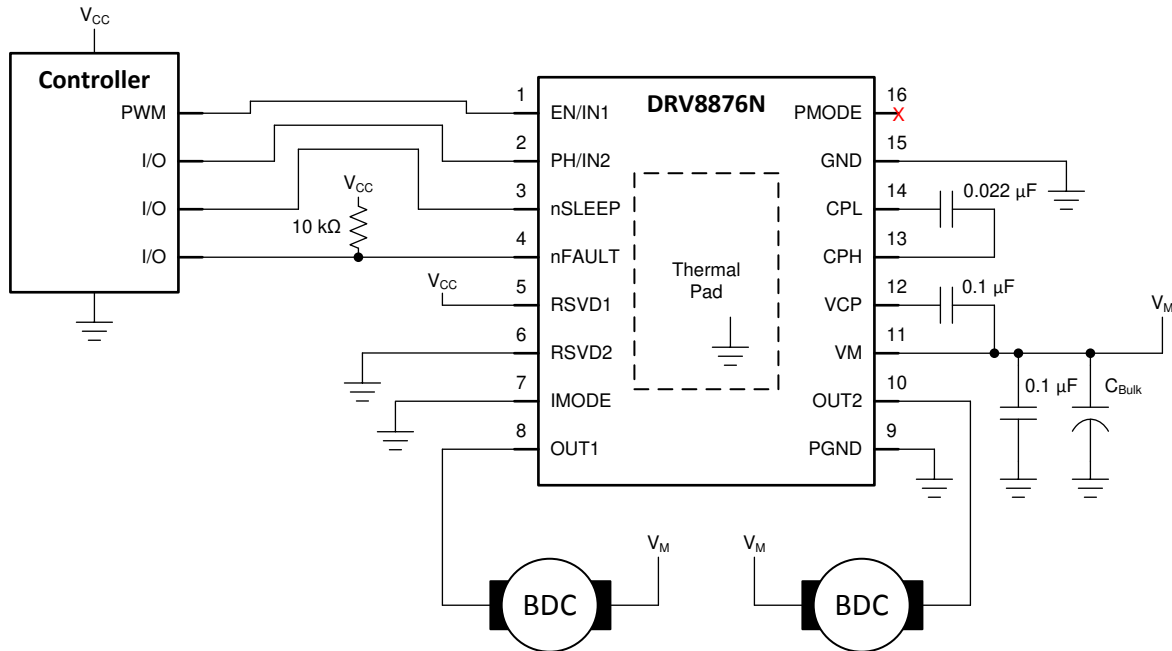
$V_{CC}$

Controller

PWM

I/O

I/O

I/O

$V_{CC}$

10 kΩ

$V_{CC}$

1 EN/IN1

2 PH/IN2

3 nSLEEP

4 nFAULT

5 RSVD1

6 RSVD2

7 IMODE

8 OUT1

DRV8876N

Thermal Pad

16 PMODE

15 GND

14 CPL

13 CPH

12 VCP

11 VM

10 OUT2

9 PGND

0.022 µF

0.1 µF

$V_M$

0.1 µF

$C_{Bulk}$

$V_M$

BDC

$V_M$

BDC